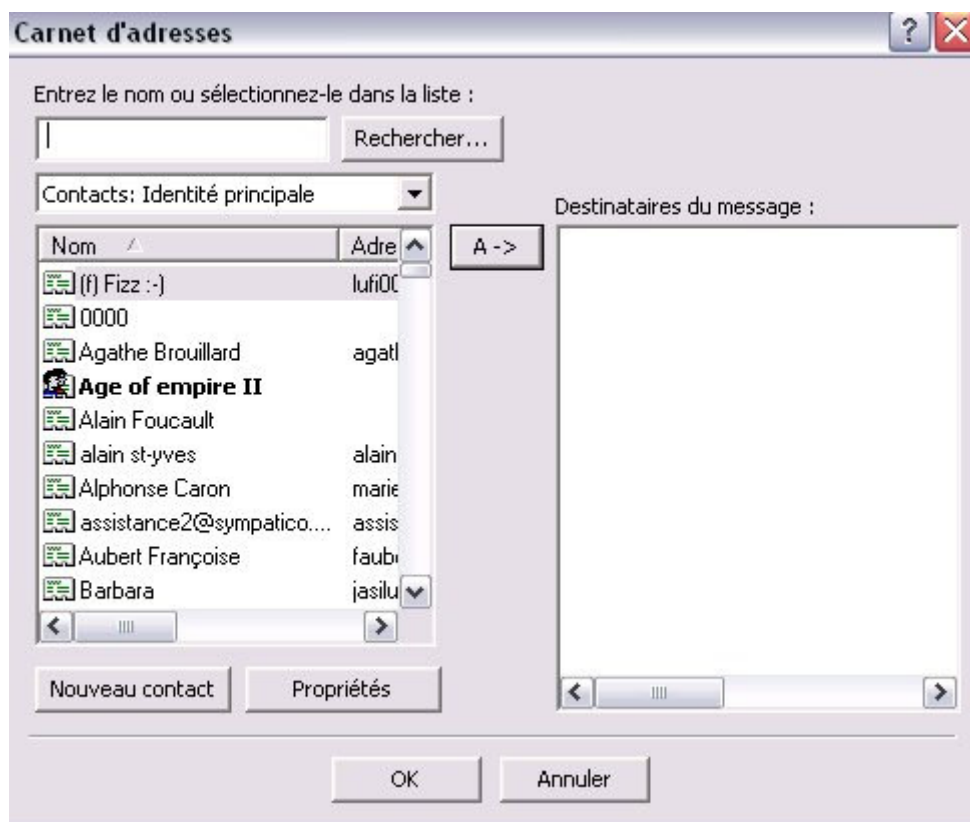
Carnet d'adresses

Entrez le nom ou sélectionnez-le dans la liste :

Rechercher...

Contacts: Identité principale

Destinataires du message :

| Nom | Adre |
|---|---|
| (f) Fizz :-) | lufi0C |
| 0000 | |
| Agathe Brouillard | agatl |
| **Age of empire II** | |
| Alain Foucault | |
| alain st-yves | alain |
| Alphonse Caron | marie |
| assistance2@sympatico.... | assis |
| Aubert Françoise | faubi |
| Barbara | jasilu |

A ->

Nouveau contact

Propriétés

OK

Annuler